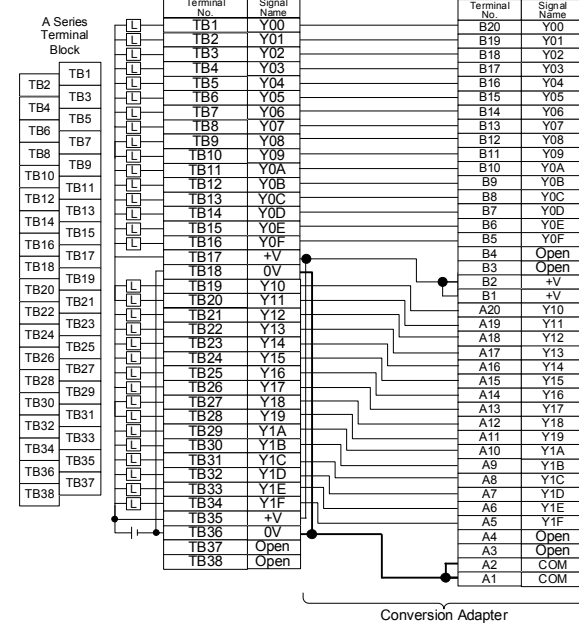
A Series Terminal Block

| TB2 | TB1 |
|---|---|
| TB4 | TB3 |
| TB6 | TB5 |
| TB8 | TB7 |
| TB10 | TB9 |
| TB12 | TB11 |
| TB14 | TB13 |
| TB16 | TB15 |
| TB18 | TB17 |
| TB20 | TB19 |
| TB22 | TB21 |
| TB24 | TB23 |
| TB26 | TB25 |
| TB28 | TB27 |
| TB30 | TB29 |
| TB32 | TB31 |
| TB34 | TB33 |
| TB36 | TB35 |
| TB38 | TB37 |

L L L L L L L L L L L L L L L L L L L L L L L L L L L L L L L L

| Terminal No. | Signal Name |
|---|---|
| TB1 | Y00 |
| TB2 | Y01 |
| TB3 | Y02 |
| TB4 | Y03 |
| TB5 | Y04 |
| TB6 | Y05 |
| TB7 | Y06 |
| TB8 | Y07 |
| TB9 | Y08 |
| TB10 | Y09 |
| TB11 | Y0A |
| TB12 | Y0B |
| TB13 | Y0C |
| TB14 | Y0D |
| TB15 | Y0E |
| TB16 | Y0F |
| TB17 | +V |
| TB18 | 0V |
| TB19 | Y10 |
| TB20 | Y11 |
| TB21 | Y12 |
| TB22 | Y13 |
| TB23 | Y14 |
| TB24 | Y15 |
| TB25 | Y16 |
| TB26 | Y17 |
| TB27 | Y18 |
| TB28 | Y19 |
| TB29 | Y1A |
| TB30 | Y1B |
| TB31 | Y1C |
| TB32 | Y1D |
| TB33 | Y1E |
| TB34 | Y1F |
| TB35 | +V |
| TB36 | 0V |
| TB37 | Open |
| TB38 | Open |

| Terminal No. | Signal Name |
|---|---|
| B20 | Y00 |
| B19 | Y01 |
| B18 | Y02 |
| B17 | Y03 |
| B16 | Y04 |
| B15 | Y05 |
| B14 | Y06 |
| B13 | Y07 |
| B12 | Y08 |
| B11 | Y09 |
| B10 | Y0A |
| B9 | Y0B |
| B8 | Y0C |
| B7 | Y0D |
| B6 | Y0E |
| B5 | Y0F |
| B4 | Open |
| B3 | Open |
| B2 | +V |
| B1 | +V |
| A20 | Y10 |
| A19 | Y11 |
| A18 | Y12 |
| A17 | Y13 |
| A16 | Y14 |
| A15 | Y15 |
| A14 | Y16 |
| A13 | Y17 |
| A12 | Y18 |
| A11 | Y19 |
| A10 | Y1A |
| A9 | Y1B |
| A8 | Y1C |
| A7 | Y1D |
| A6 | Y1E |
| A5 | Y1F |
| A4 | Open |
| A3 | Open |
| A2 | COM |
| A1 | COM |

Conversion Adapter